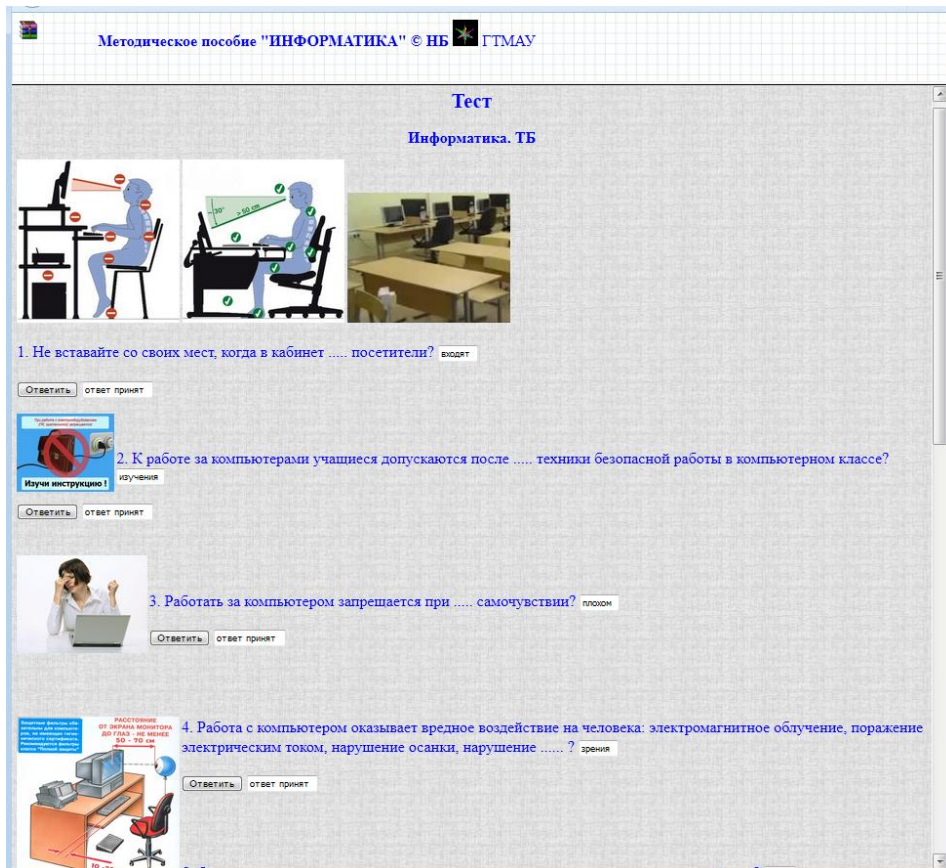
Методическое пособие "ИНФОРМАТИКА" © НБ ГТМАУ

Тест

Информатика. ТБ

30°
> 50 cm

1. Не вставайте со своих мест, когда в кабинет ..... посетители? входят

Ответить ответ принят

Изучи инструкцию !

2. К работе за компьютерами учащиеся допускаются после ..... техники безопасной работы в компьютерном классе? изучения

Ответить ответ принят

3. Работать за компьютером запрещается при ..... самочувствии? плохом

Ответить ответ принят

РАССТОЯНИЕ ОТ ЭКРАНА МОНИТОРА ДО ГЛАЗ - НЕ МЕНЕЕ 50 - 70 см

4. Работа с компьютером оказывает вредное воздействие на человека: электромагнитное облучение, поражение электрическим током, нарушение осанки, нарушение ...... ? зрения

Ответить ответ принят